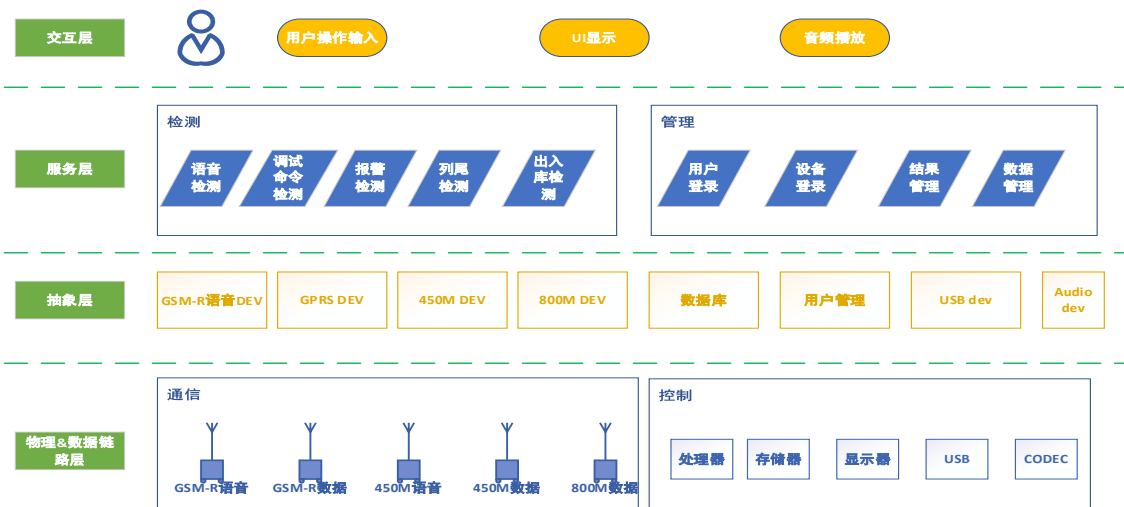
交互层

用户操作输入

UI显示

音频播放

服务层

检测

语音检测

调试命令检测

报警检测

列尾检测

出入库检测

管理

用户登录

设备登录

结果管理

数据管理

抽象层

GSM-R语音DEV

GPRS DEV

450M DEV

800M DEV

数据库

用户管理

USB dev

Audio dev

物理&数据链路层

通信

GSM-R语音

GSM-R数据

450M语音

450M数据

800M数据

控制

处理器

存储器

显示器

USB

CODEC